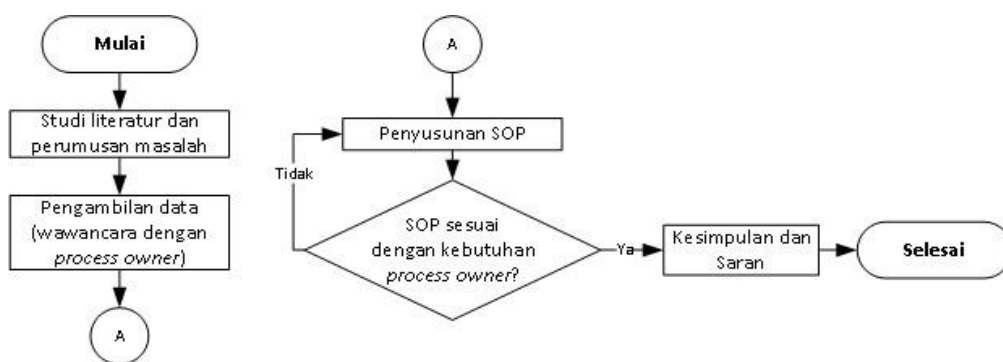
Mulai

Studi literatur dan perumusan masalah

Pengambilan data (wawancara dengan process owner)

A

A

Penyusunan SOP

Tidak

SOP sesuai dengan kebutuhan process owner?

Ya

Kesimpulan dan Saran

Selesai